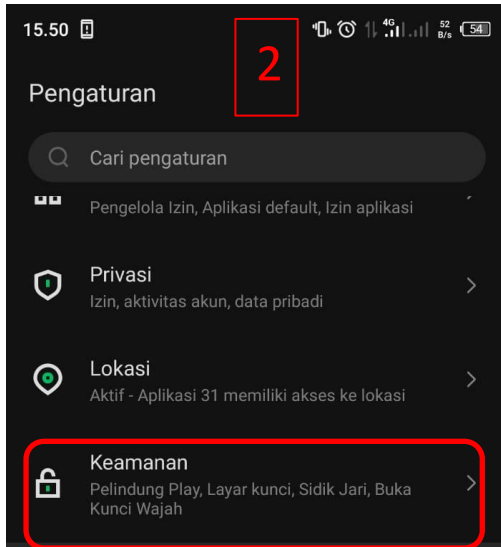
15.50

4G 52 B/s 54

2

Pengaturan

Cari pengaturan

Pengelola Izin, Aplikasi default, Izin aplikasi

Privasi

Izin, aktivitas akun, data pribadi

Lokasi

Aktif - Aplikasi 31 memiliki akses ke lokasi

Keamanan

Pelindung Play, Layar kunci, Sidik Jari, Buka Kunci Wajah